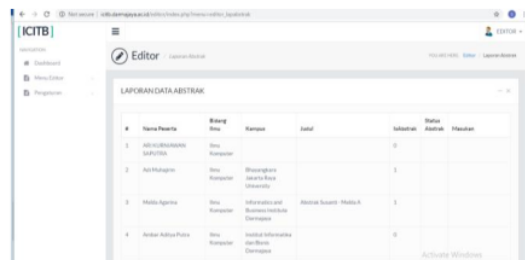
Not secure | icitb.darmajaya.ac.id/editor/index.php?menu=editor_lapabstrak

[ICITB]

EDITOR

NAVIGATION

Dashboard

Menu Editor

Pengaturan

Editor Laporan Abstrak

YOU ARE HERE: Editor Laporan Abstrak

LAPORAN DATA ABSTRAK

| # | Nama Peserta | Bidang Ilmu | Kampus | Judul | IsAbstrak | Status Abstrak | Masukan |
|---|---|---|---|---|---|---|---|
| 1 | ADI KURNIAWAN SAPUTRA | Ilmu Komputer | | | 0 | | |
| 2 | Adi Mulyajim | Ilmu Komputer | Bhayangkara Jakarta Raya University | | 1 | | |
| 3 | Melda Agarina | Ilmu Komputer | Informatics and Business Institute Darmajaya | Abstrak Susunt - Melda A | 1 | | |
| 4 | Ambar Aditya Putra | Ilmu Komputer | Institut Informatika dan Bisnis Darmajaya | | 0 | | |

Activate Windows